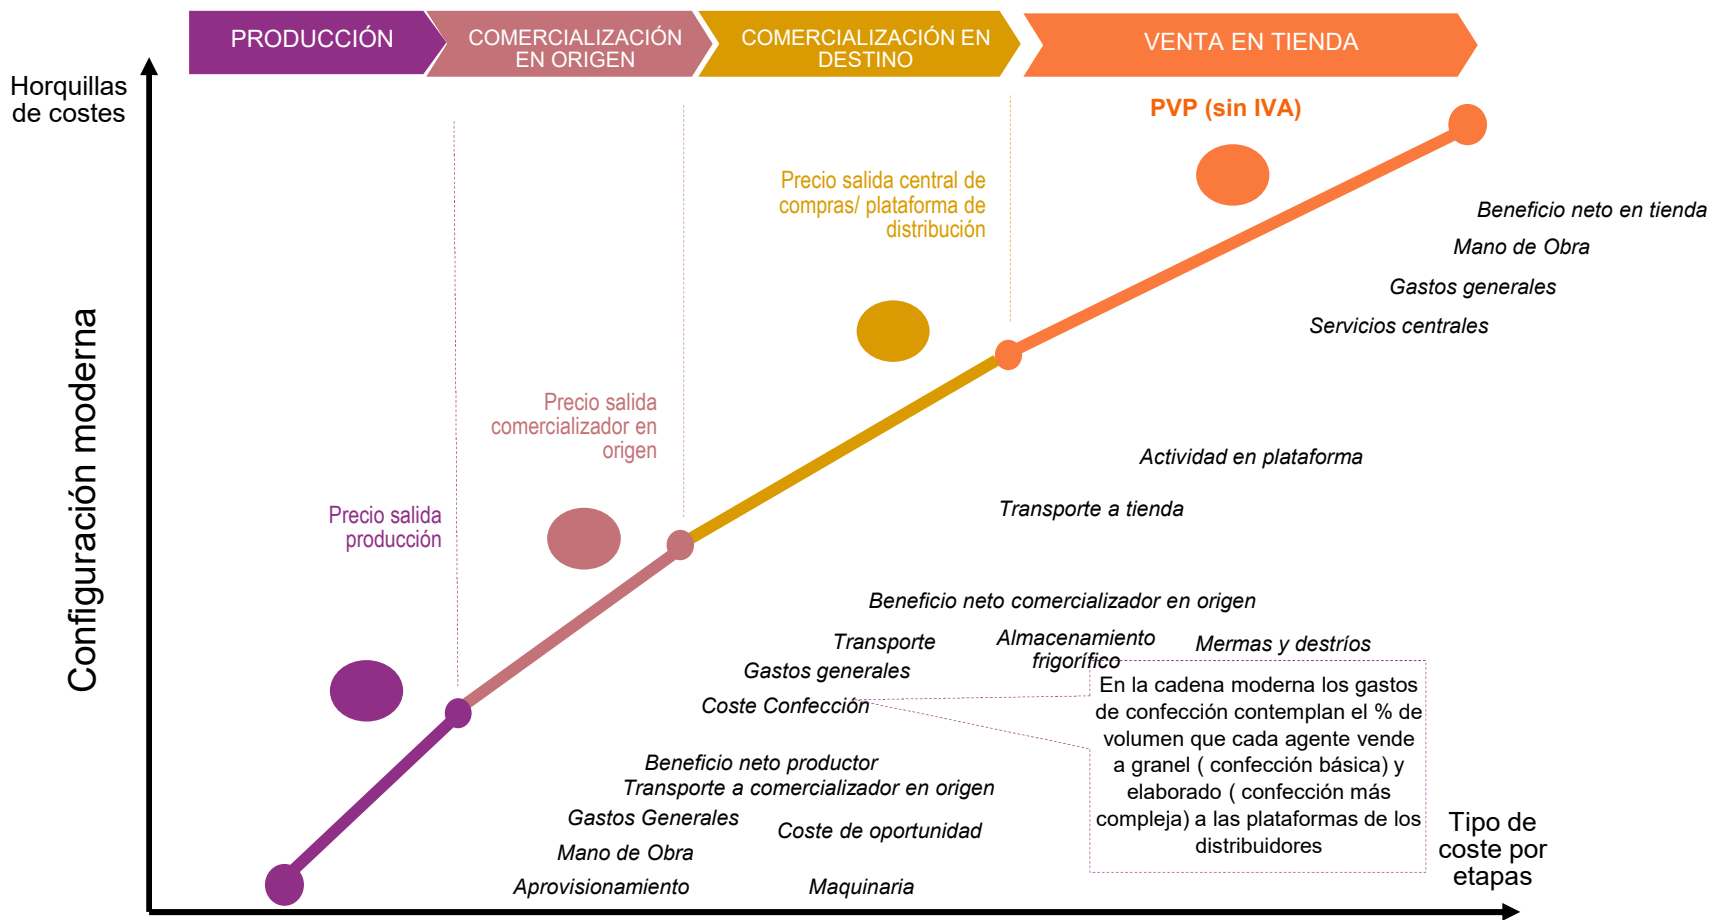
PRODUCCIÓN

COMERCIALIZACIÓN EN ORIGEN

COMERCIALIZACIÓN EN DESTINO

VENTA EN TIENDA

Horquillas de costes

Configuración moderna

PVP (sin IVA)

Precio salida central de compras/ plataforma de distribución

Precio salida comercializador en origen

Precio salida producción

Beneficio neto en tienda

Mano de Obra

Gastos generales

Servicios centrales

Actividad en plataforma

Transporte a tienda

Beneficio neto comercializador en origen

Transporte

Almacenamiento frigorífico

Mermas y destríos

Gastos generales

Coste Confección

En la cadena moderna los gastos de confección contemplan el % de volumen que cada agente vende a granel ( confección básica) y elaborado ( confección más compleja) a las plataformas de los distribuidores

Beneficio neto productor

Transporte a comercializador en origen

Gastos Generales

Coste de oportunidad

Mano de Obra

Aprovisionamiento

Maquinaria

Tipo de coste por etapas